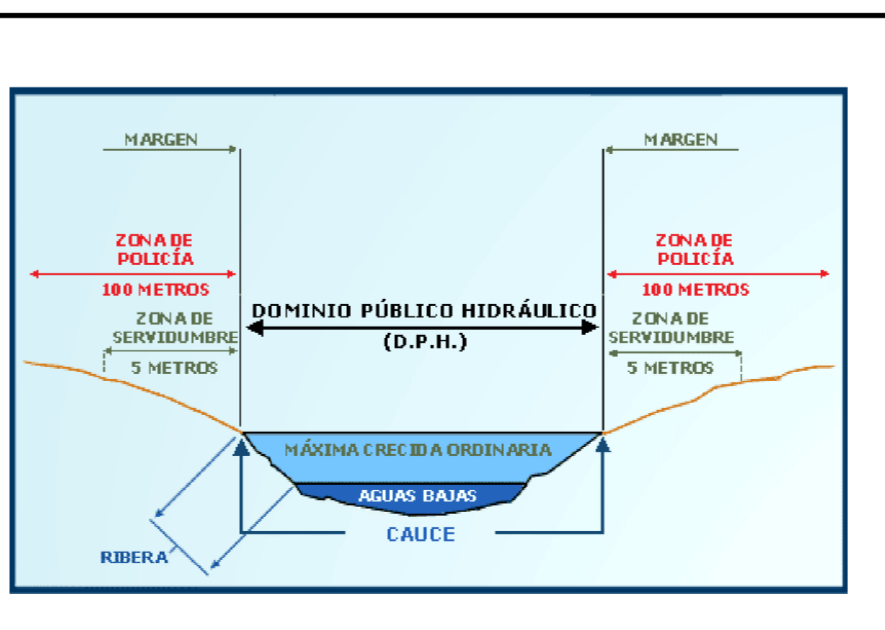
MARGEN

MARGEN

ZONA DE POLICÍA

100 METROS

ZONA DE POLICÍA

100 METROS

DOMINIO PÚBLICO HIDRÁULICO

(D.P.H.)

ZONA DE SERVIDUMBRE

5 METROS

ZONA DE SERVIDUMBRE

5 METROS

MÁXIMA CRECIDA ORDINARIA

AGUAS BAJAS

CAUCE

RIBERA